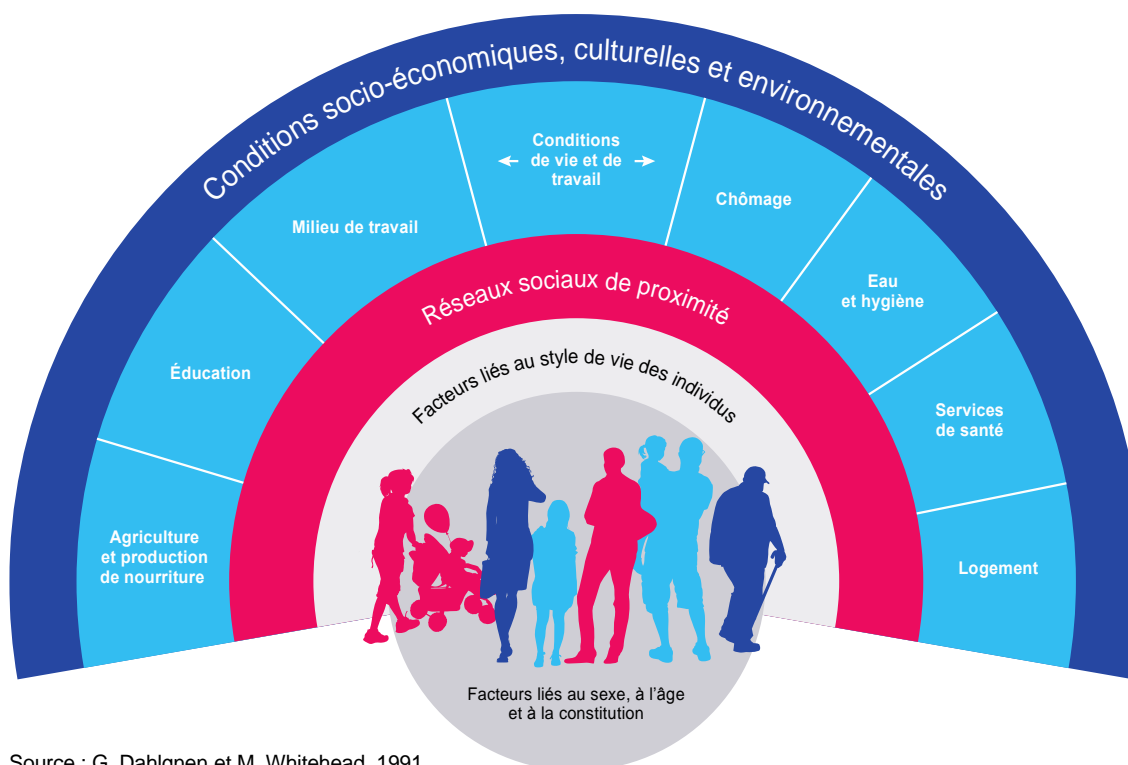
Conditions socio-économiques, culturelles et environnementales

Agriculture et production de nourriture

Éducation

Milieu de travail

Conditions de vie et de travail

Chômage

Eau et hygiène

Services de santé

Logement

Réseaux sociaux de proximité

Facteurs liés au style de vie des individus

Facteurs liés au sexe, à l'âge et à la constitution

Source : G. Dahlgren et M. Whitehead, 1991